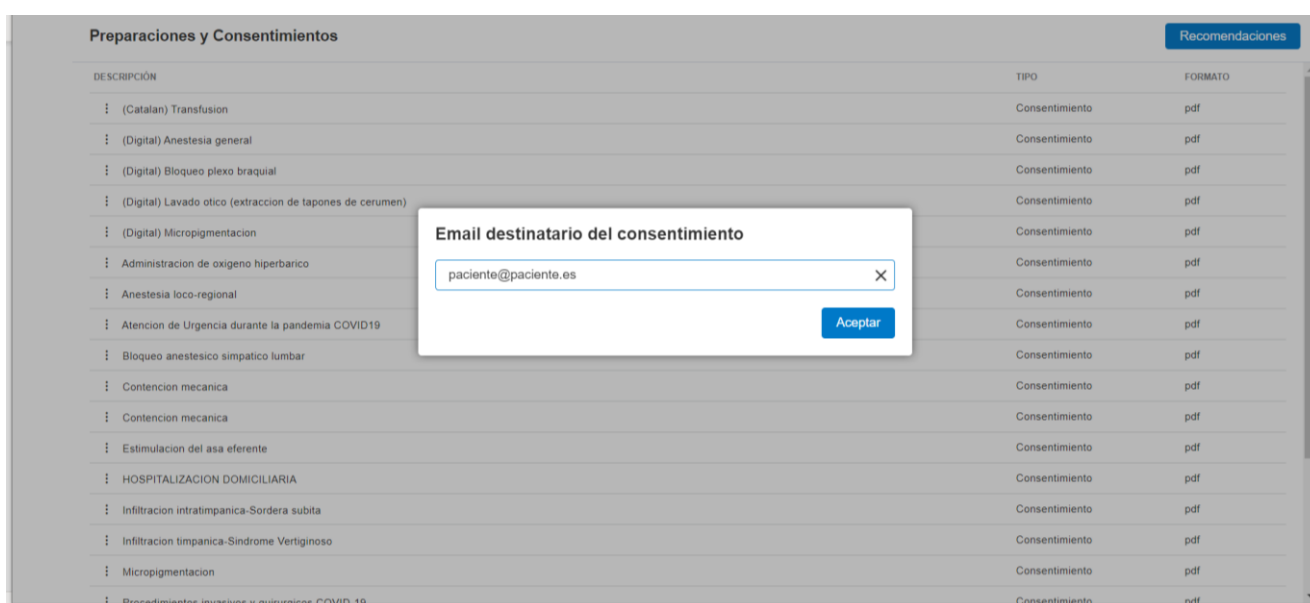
Preparaciones y Consentimientos

Recomendaciones

| DESCRIPCIÓN | TIPO | FORMATO |
|---|---|---|
| (Catalan) Transfusion | Consentimiento | pdf |
| (Digital) Anestesia general | Consentimiento | pdf |
| (Digital) Bloqueo plexo braquial | Consentimiento | pdf |
| (Digital) Lavado otico (extraccion de tapones de cerumen) | Consentimiento | pdf |
| (Digital) Micropigmentacion | Consentimiento | pdf |
| Administracion de oxigeno hiperbarico | Consentimiento | pdf |
| Anestesia loco-regional | Consentimiento | pdf |
| Atencion de Urgencia durante la pandemia COVID19 | Consentimiento | pdf |
| Bloqueo anestesico simpatico lumbar | Consentimiento | pdf |
| Contencion mecanica | Consentimiento | pdf |
| Contencion mecanica | Consentimiento | pdf |
| Estimulacion del asa eferente | Consentimiento | pdf |
| HOSPITALIZACION DOMICILIARIA | Consentimiento | pdf |
| Infiltracion intratimpanica-Sordera subita | Consentimiento | pdf |
| Infiltracion timpanica-Sindrome Vertiginoso | Consentimiento | pdf |
| Micropigmentacion | Consentimiento | pdf |
| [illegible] | Consentimiento | pdf |

Email destinatario del consentimiento

paciente@paciente.es

Aceptar